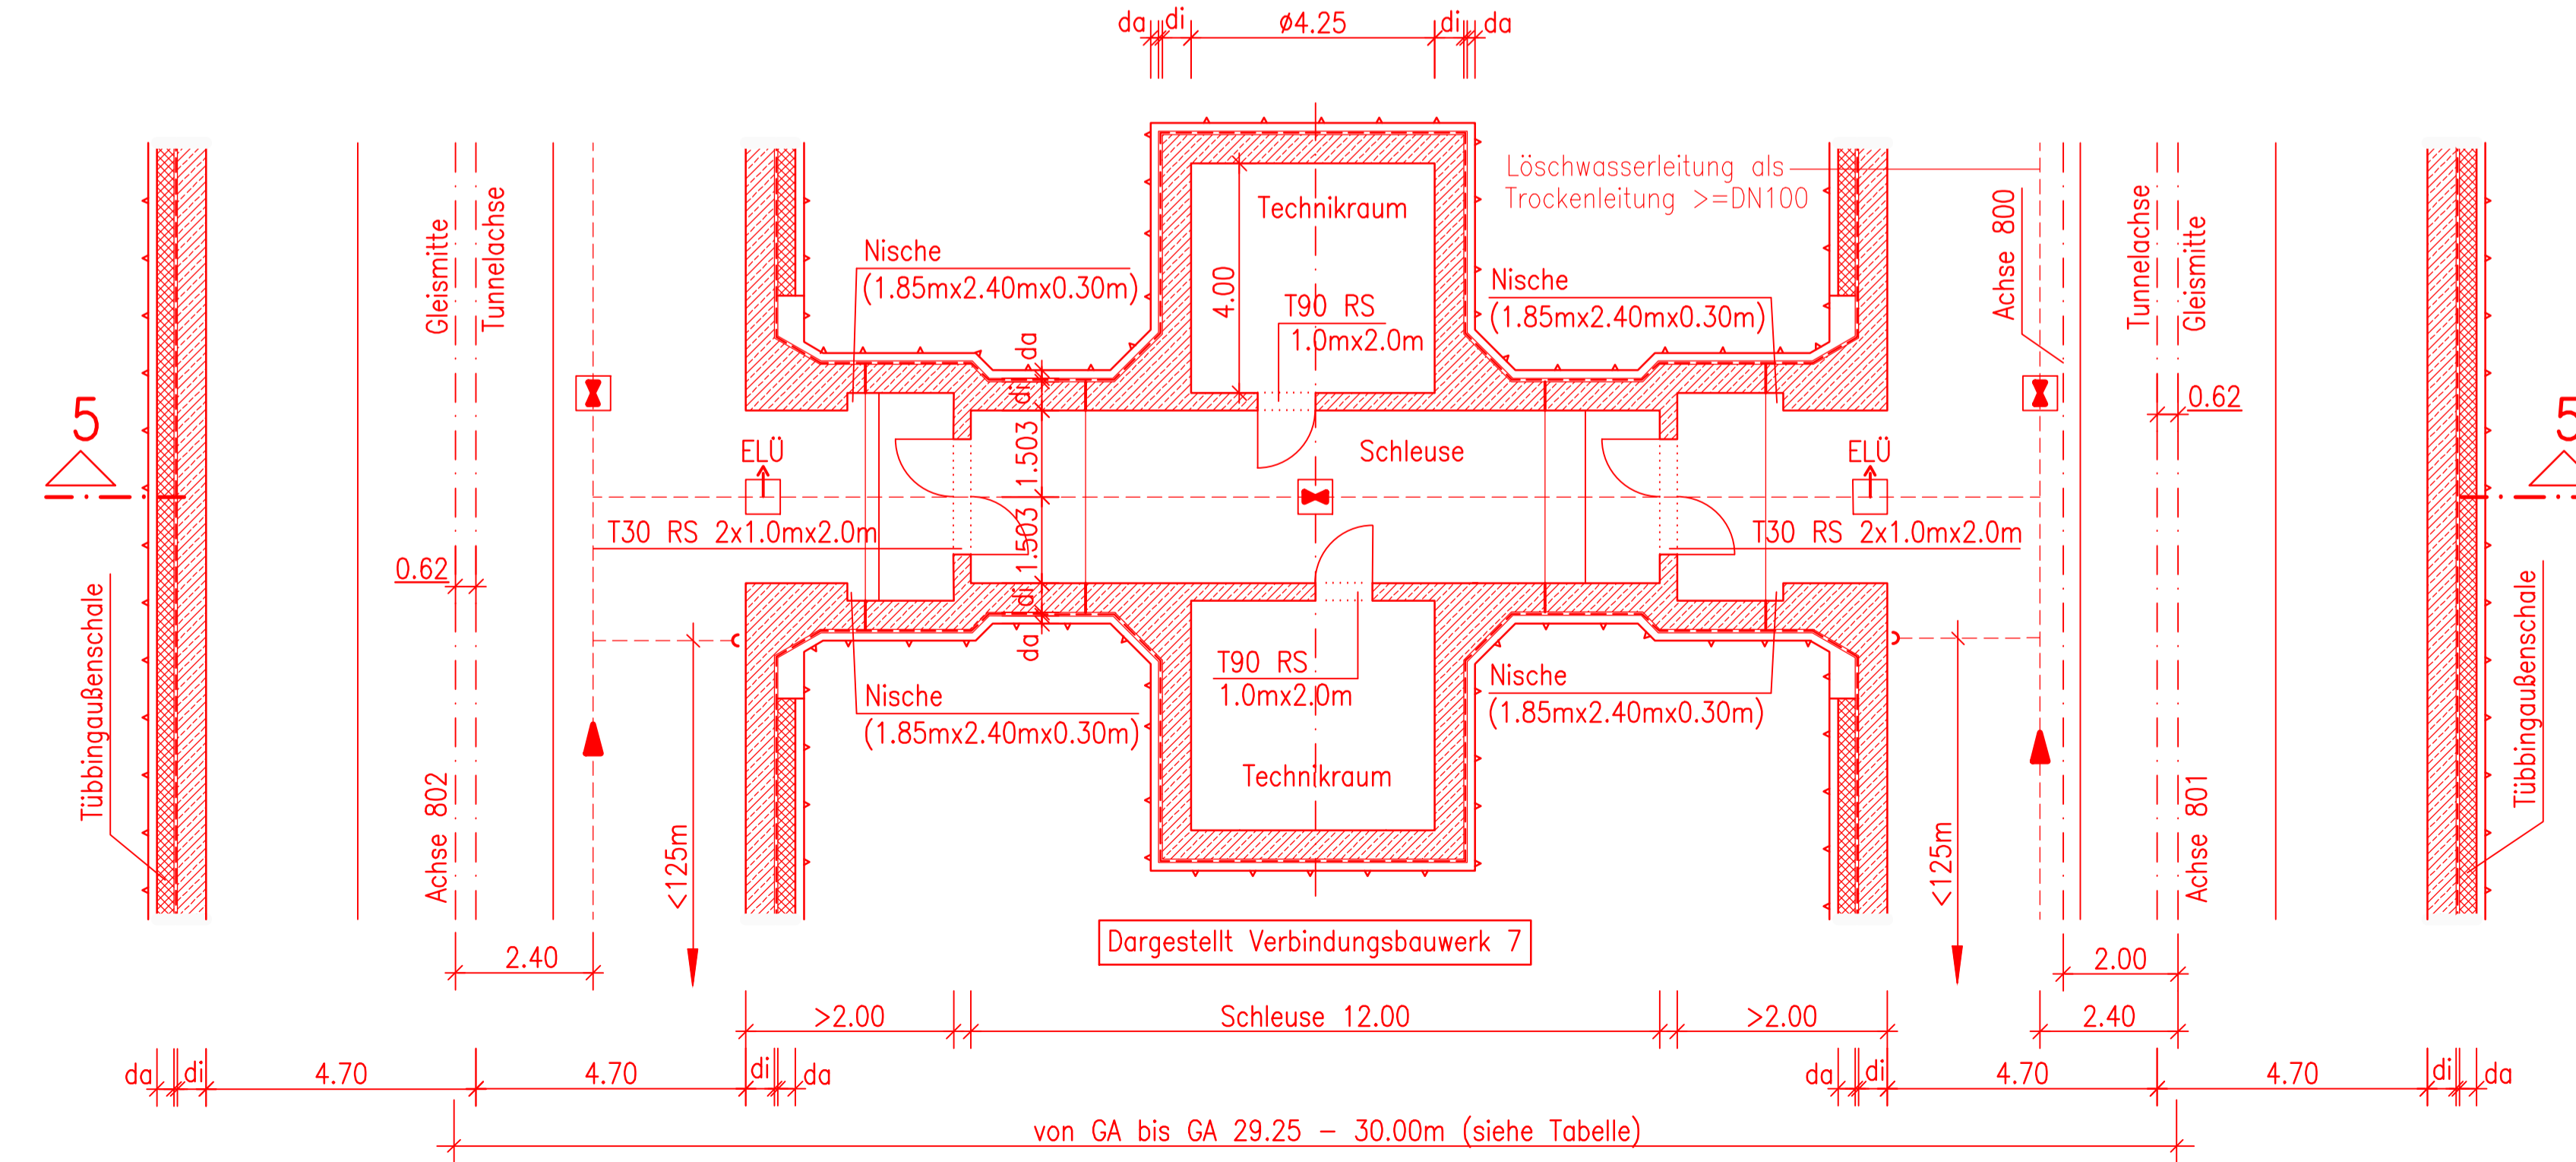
da di ø4.25 di da

Technikraum

4.00

T90 RS
1.0mx2.0m

Löschwasserleitung als
Trockenleitung >=DN100

Nische
(1.85mx2.40mx0.30m)

Nische
(1.85mx2.40mx0.30m)

Gleismitte
Tunnelachse

Achse 800
Tunnelachse
Gleismitte

da
di
1.503
1.503
di
da

5

5

0.62

ELÜ

ELÜ

Schleuse

T30 RS 2x1.0mx2.0m

T30 RS 2x1.0mx2.0m

0.62

T90 RS
1.0mx2.0m

Nische
(1.85mx2.40mx0.30m)

Nische
(1.85mx2.40mx0.30m)

Technikraum

Tübbingaußenschale

Achse 802

<125m

<125m

Achse 801

Tübbingaußenschale

Dargestellt Verbindungsbauwerk 7

2.40

2.00

>2.00

Schleuse 12.00

>2.00

2.40

da di 4.70 4.70 di da

da di 4.70 4.70 di da

von GA bis GA 29.25 – 30.00m (siehe Tabelle)